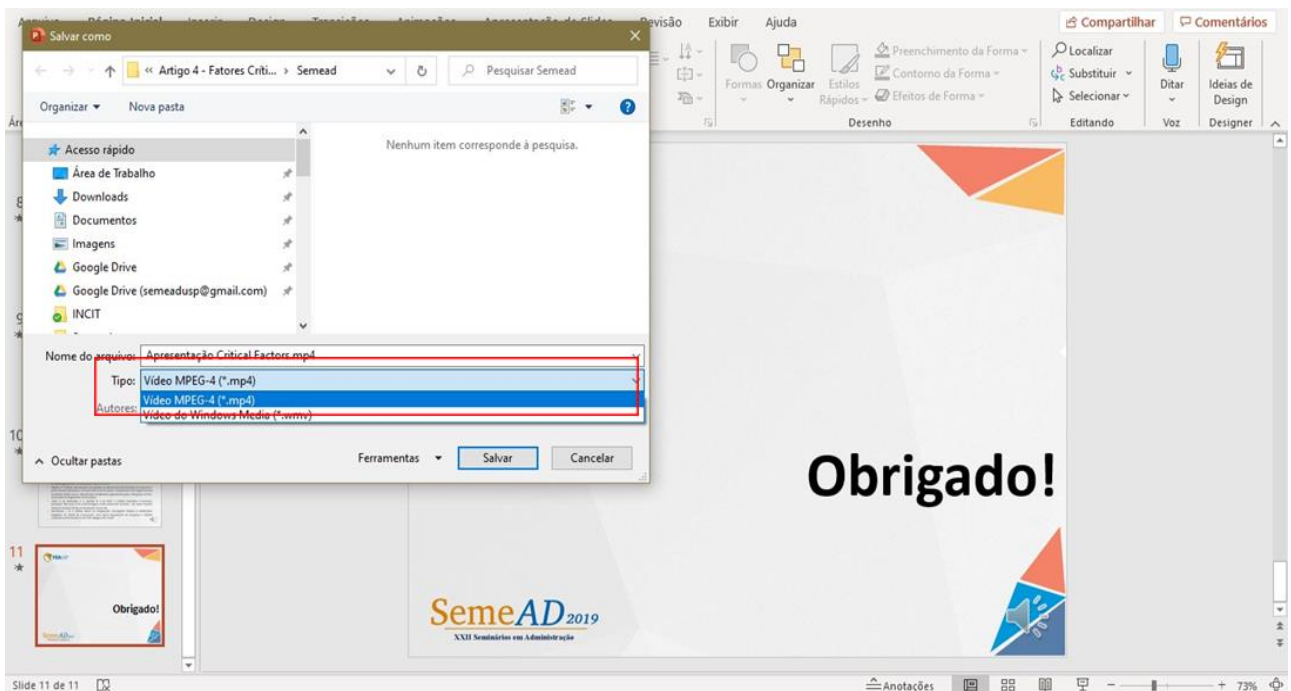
Revisão Exibir Ajuda
Compartilhar Comentários
Formas Organizar Estilos Rápidos
Preenchimento da Forma
Contorno da Forma
Efeitos de Forma
Desenho
Localizar
Substituir
Selecionar
Editando
Ditar
Voz
Ideias de Design
Designer

Salvar como
« Artigo 4 - Fatores Criti... › Semead
Pesquisar Semead
Organizar ▾ Nova pasta
Acesso rápido
Área de Trabalho
Downloads
Documentos
Imagens
Google Drive
Google Drive (semeadusp@gmail.com)
INCIT
Nenhum item corresponde à pesquisa.
Nome do arquivo: Apresentação Critical Factors.mp4
Tipo: Vídeo MPEG-4 (*.mp4)
Autores:
Vídeo MPEG-4 (*.mp4)
Vídeo do Windows Media (*.wmv)
^ Ocultar pastas
Ferramentas ▾
Salvar
Cancelar

8
9
10
11
Obrigado!

Obrigado!

SemeAD2019
XXII Seminários em Administração

Slide 11 de 11
Anotações
73%